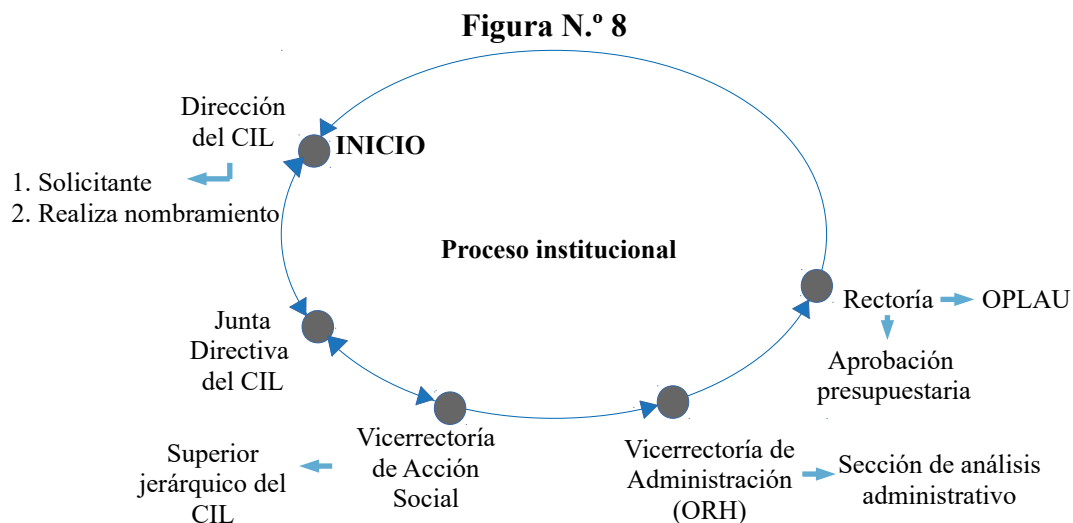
Figura N.º 8

Dirección del CIL

INICIO

1. Solicitante
2. Realiza nombramiento

Proceso institucional

Rectoría

OPLAU

Aprobación presupuestaria

Junta Directiva del CIL

Superior jerárquico del CIL

Vicerrectoría de Acción Social

Vicerrectoría de Administración (ORH)

Sección de análisis administrativo